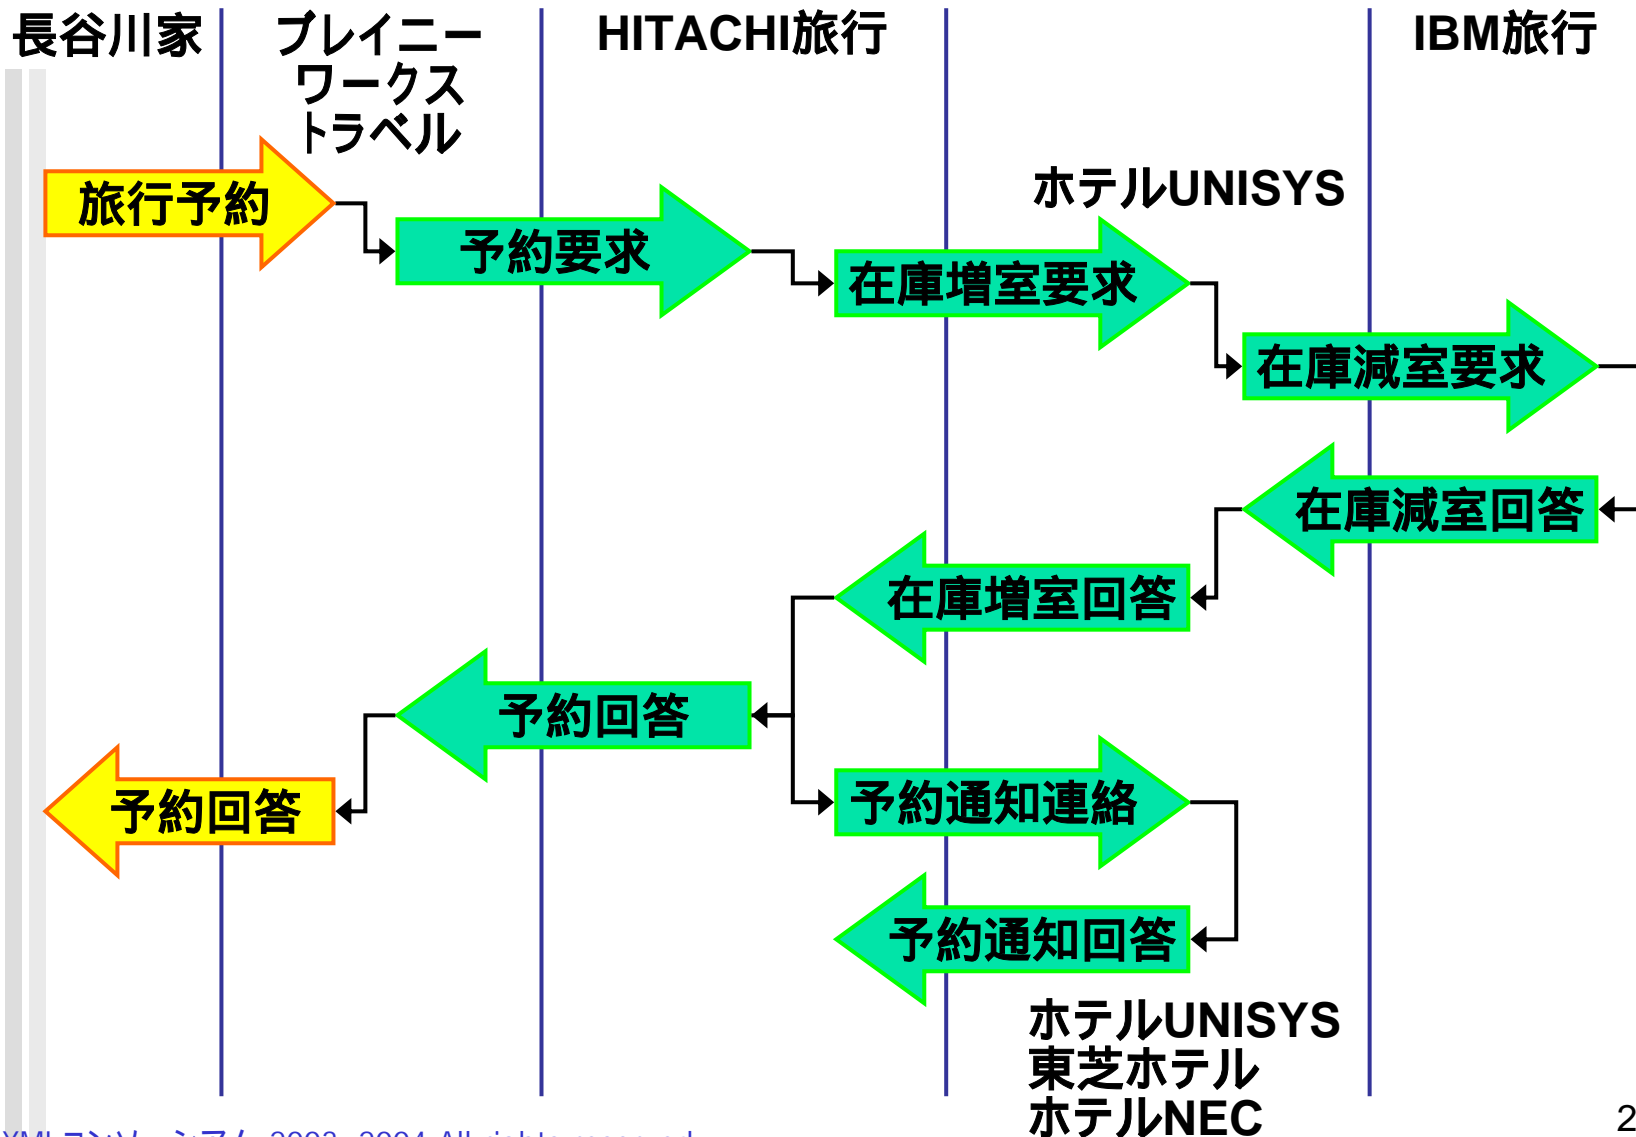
長谷川家

プレイニー
ワークス
トラベル

HITACHI旅行

IBM旅行

ホテルUNISYS

旅行予約

予約要求

在庫増室要求

在庫減室要求

在庫減室回答

在庫増室回答

予約回答

予約回答

予約通知連絡

予約通知回答

ホテルUNISYS
東芝ホテル
ホテルNEC

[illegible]

2